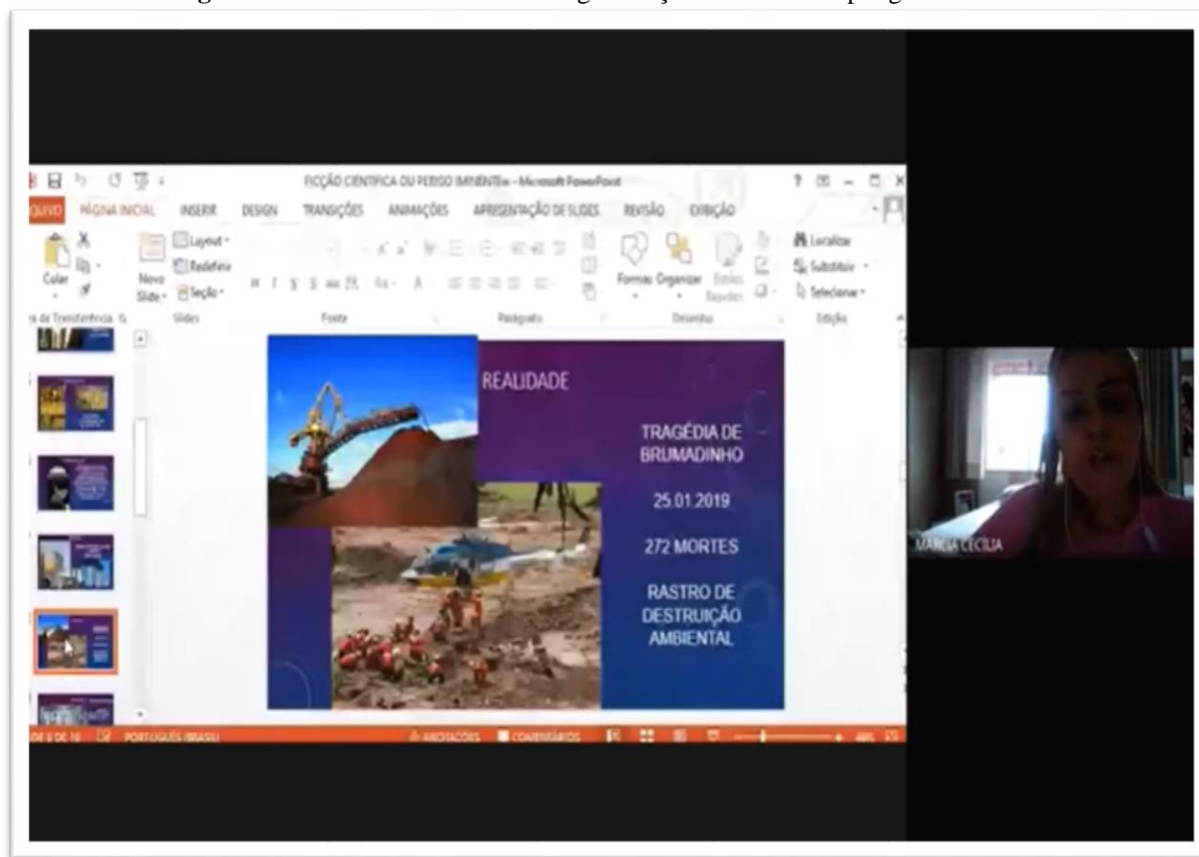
FICÇÃO CIENTÍFICA OU PERIGO IMINENTE - Microsoft PowerPoint

ARQUIVO PÁGINA INICIAL INSERIR DESIGN TRANSIÇÕES ANIMAÇÕES APRESENTAÇÃO DE SLIDES REVISÃO EXIBIÇÃO

Colar Novo Slide Layout Redefinir Seção Formas Organizar Estilos Rápidos Localizar Substituir Selecionar

Área de Transferência Slides Fonte Parágrafo Desenho Edição

REALIDADE

TRAGÉDIA DE BRUMADINHO

25.01.2019

272 MORTES

RASTRO DE DESTRUIÇÃO AMBIENTAL

SLIDE 5 DE 10 PORTUGUÊS (BRASIL) ANOTAÇÕES COMENTÁRIOS

MARCIA CECILIA